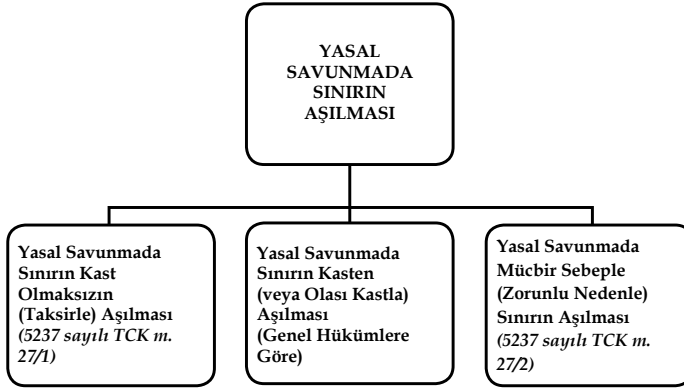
YASAL SAVUNMADA SINIRIN AŞILMASI

Yasal Savunmada Sınırın Kast Olmaksızın (Taksirle) Aşılması *(5237 sayılı TCK m. 27/1)*

Yasal Savunmada Sınırın Kasten (veya Olası Kastla) Aşılması (Genel Hükümlere Göre)

Yasal Savunmada Mücbir Sebeple (Zorunlu Nedenle) Sınırın Aşılması *(5237 sayılı TCK m. 27/2)*